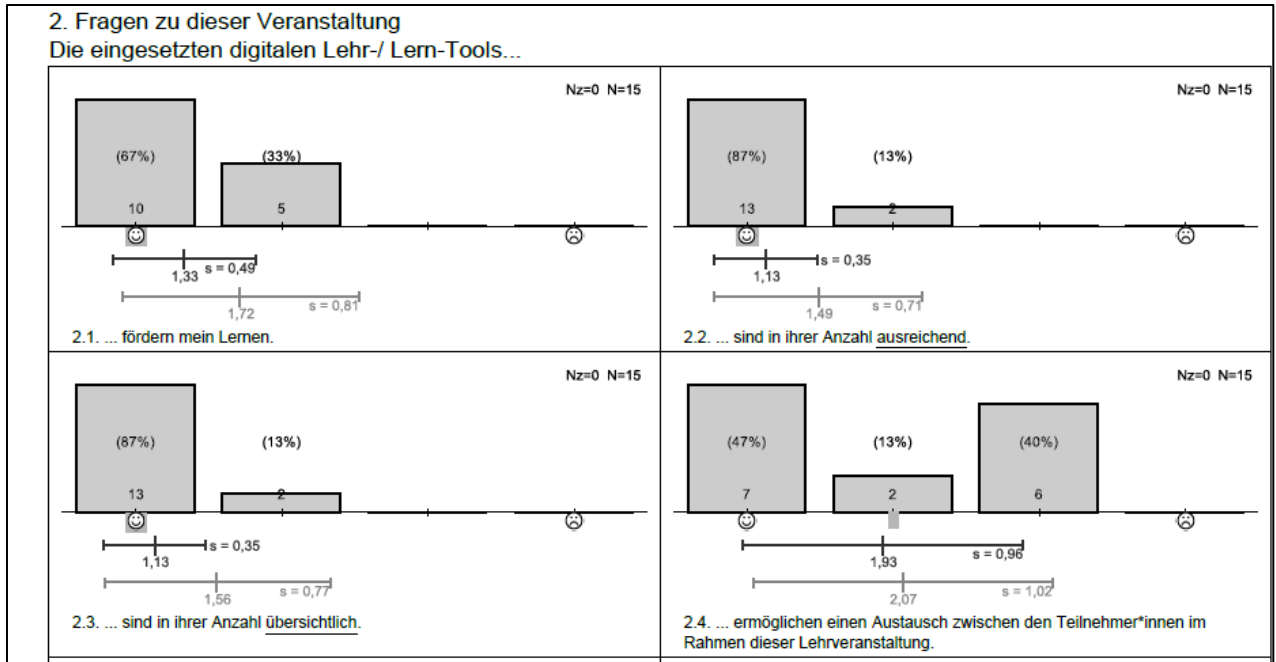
2. Fragen zu dieser Veranstaltung
Die eingesetzten digitalen Lehr-/ Lern-Tools...

Nz=0 N=15

(67%)
10
(33%)
5

1,33 s = 0,49
1,72 s = 0,81

2.1. ... fördern mein Lernen.

Nz=0 N=15

(87%)
13
(13%)
2

1,13 s = 0,35
1,49 s = 0,71

2.2. ... sind in ihrer Anzahl ausreichend.

Nz=0 N=15

(87%)
13
(13%)
2

1,13 s = 0,35
1,56 s = 0,77

2.3. ... sind in ihrer Anzahl übersichtlich.

Nz=0 N=15

(47%)
7
(13%)
2
(40%)
6

1,93 s = 0,96
2,07 s = 1,02

2.4. ... ermöglichen einen Austausch zwischen den Teilnehmer*innen im Rahmen dieser Lehrveranstaltung.